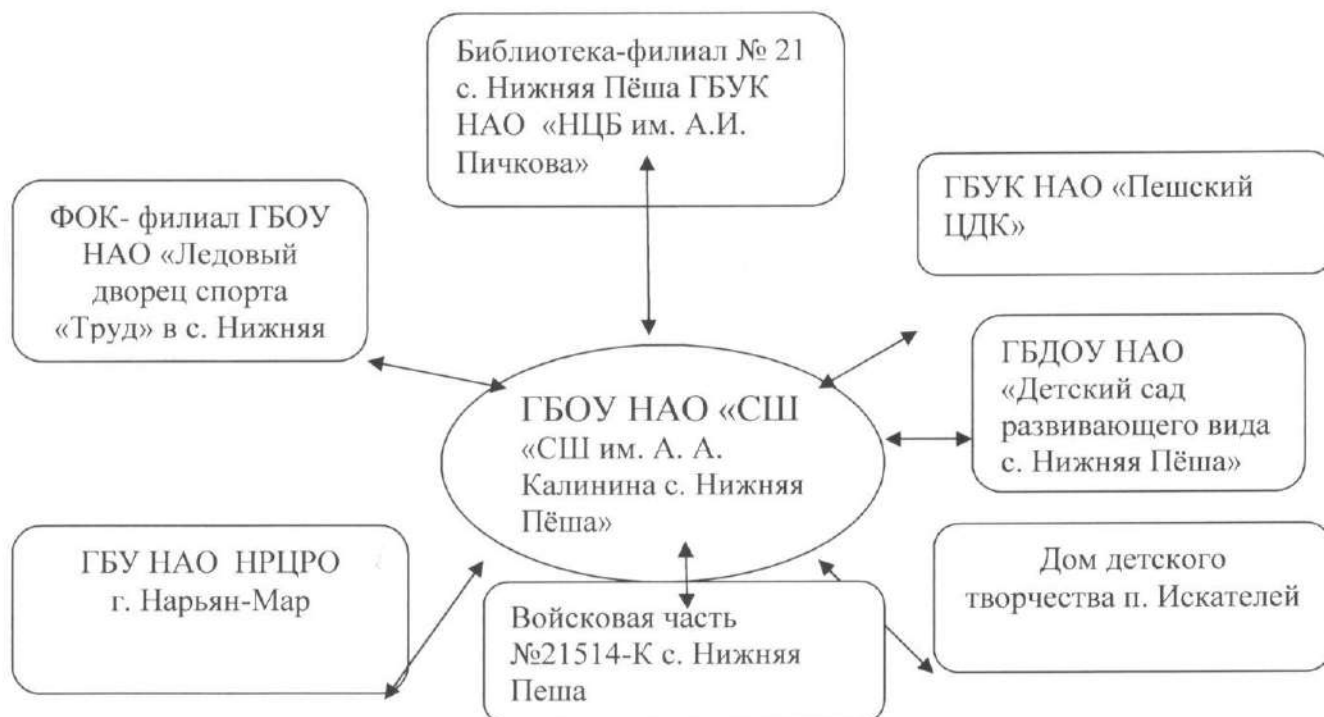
Библиотека-филиал № 21 с. Нижняя Пёша ГБУК НАО «НЦБ им. А.И. Пичкова»

ФОК- филиал ГБОУ НАО «Ледовый дворец спорта «Труд» в с. Нижняя

ГБУК НАО «Пешский ЦДК»

ГБДОУ НАО «Детский сад развивающего вида с. Нижняя Пёша»

ГБОУ НАО «СШ «СШ им. А. А. Калинина с. Нижняя Пёша»

ГБУ НАО НРЦРО г. Нарьян-Мар

Дом детского творчества п. Искателей

Войсковая часть №21514-К с. Нижняя Пеша